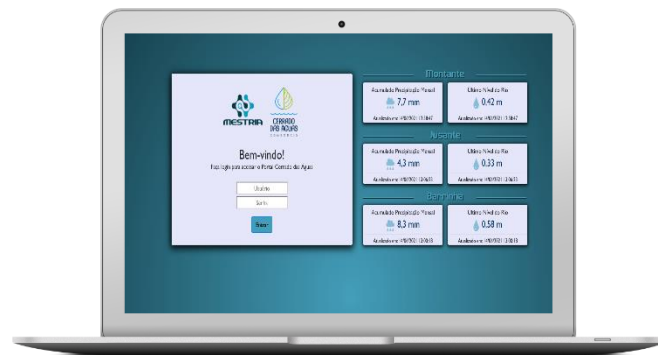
MESTRIA CERRADO DAS ÁGUAS

Bem-vindo!

Faça login para acessar o Portal Cerrado das Águas

Usuário

Senha

Entrar

Montante

Acumulado Precipitação Mensal

7,7 mm

Atualizado em: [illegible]

Último Nível do Rio

0,42 m

Atualizado em: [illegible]

Jusante

Acumulado Precipitação Mensal

4,3 mm

Atualizado em: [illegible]

Último Nível do Rio

0,33 m

Atualizado em: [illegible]

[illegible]

Acumulado Precipitação Mensal

8,3 mm

Atualizado em: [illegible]

Último Nível do Rio

0,58 m

Atualizado em: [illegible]